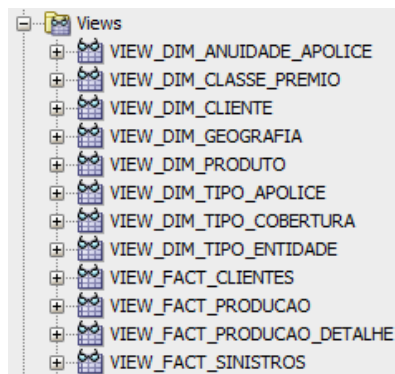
Views
VIEW_DIM_ANUIDADE_APOLICE
VIEW_DIM_CLASSE_PREMIO
VIEW_DIM_CLIENTE
VIEW_DIM_GEOGRAFIA
VIEW_DIM_PRODUTO
VIEW_DIM_TIPO_APOLICE
VIEW_DIM_TIPO_COBERTURA
VIEW_DIM_TIPO_ENTIDADE
VIEW_FACT_CLIENTES
VIEW_FACT_PRODUCAO
VIEW_FACT_PRODUCAO_DETALHE
VIEW_FACT_SINISTROS